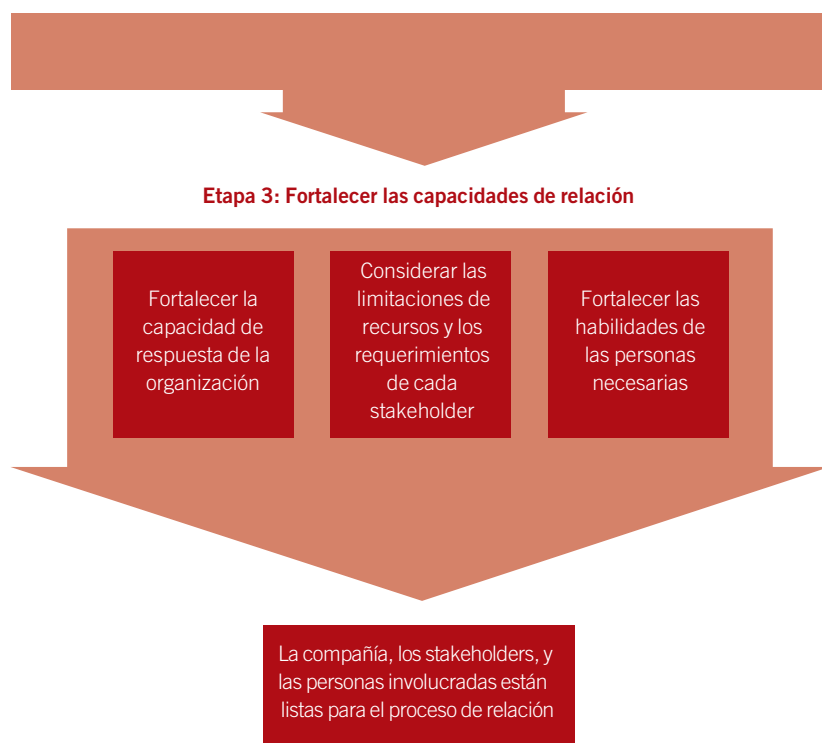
Etapa 3: Fortalecer las capacidades de relación

Fortalecer la capacidad de respuesta de la organización

Considerar las limitaciones de recursos y los requerimientos de cada stakeholder

Fortalecer las habilidades de las personas necesarias

La compañía, los stakeholders, y las personas involucradas están listas para el proceso de relación